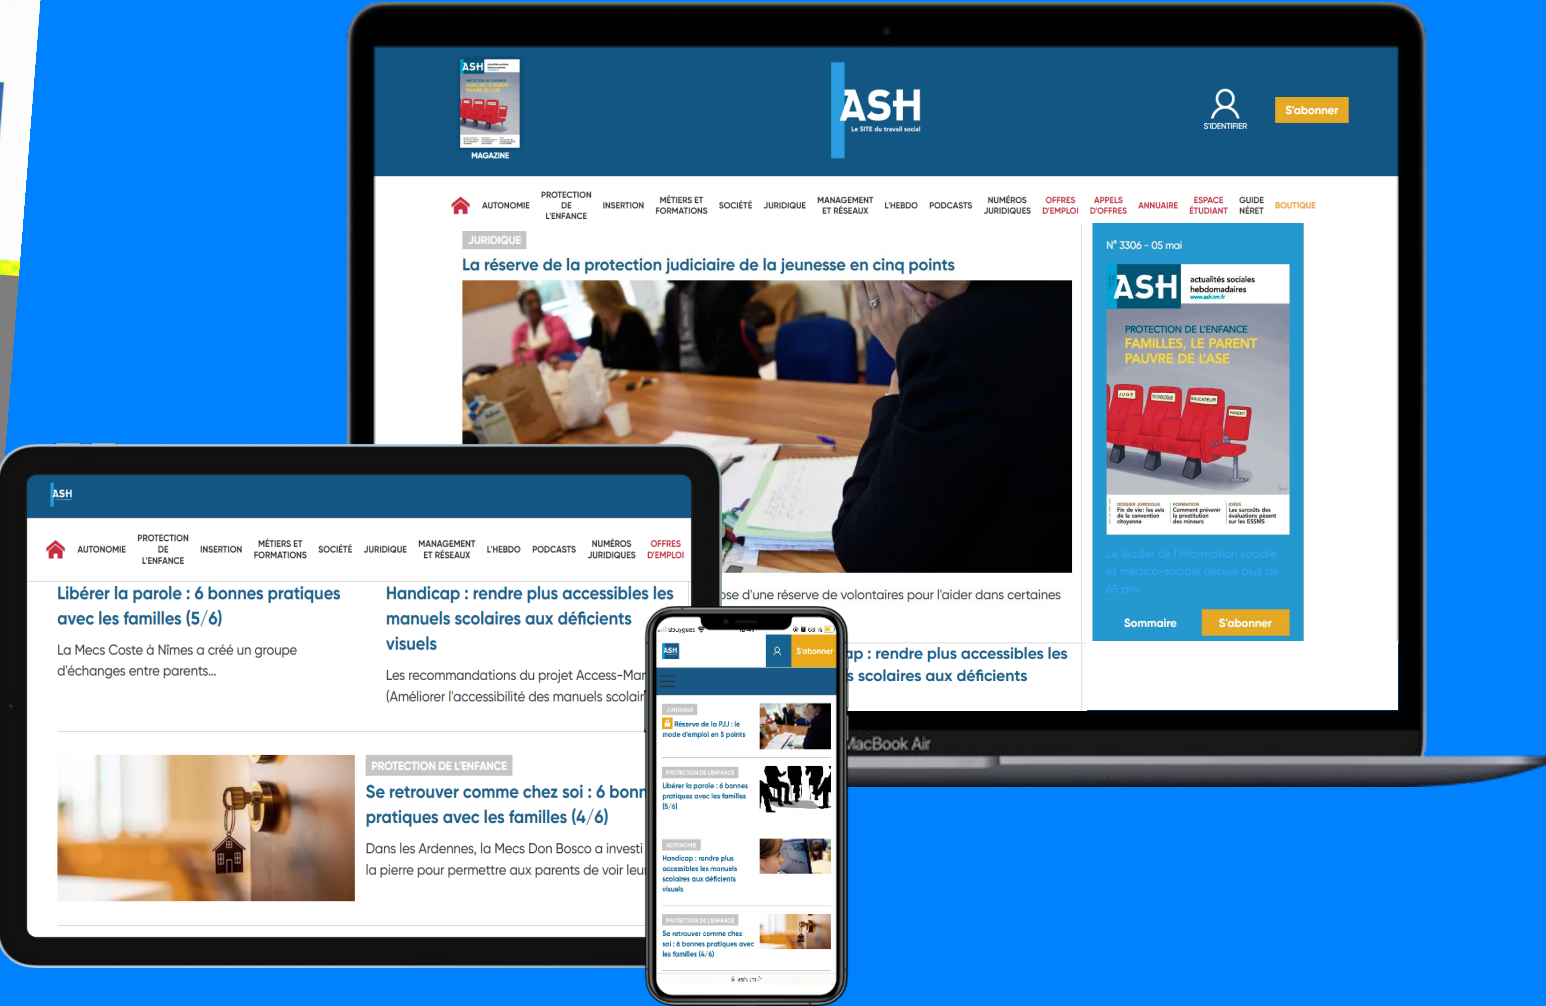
ASH
MAGAZINE

ASH
Le SITE du travail social

S'IDENTIFIER
S'abonner

AUTONOMIE PROTECTION DE L'ENFANCE INSERTION MÉTIERS ET FORMATIONS SOCIÉTÉ JURIDIQUE MANAGEMENT ET RÉSEAUX L'HEBDO PODCASTS NUMÉROS JURIDIQUES OFFRES D'EMPLOI APPELS D'OFFRES ANNUAIRE ESPACE ÉTUDIANT GUIDE NERET BOUTIQUE

JURIDIQUE
La réserve de la protection judiciaire de la jeunesse en cinq points

N° 3306 - 05 mai
ASH actualités sociales hebdomadaires
PROTECTION DE L'ENFANCE
FAMILLES, LE PARENT PAUVRE DE L'ASE
Le leader de l'information sociale et médico-sociale depuis plus de 65 ans
Sommaire
S'abonner

...ose d'une réserve de volontaires pour l'aider dans certaines

...ap : rendre plus accessibles les ...s scolaires aux déficients

MacBook Air

ASH
AUTONOMIE PROTECTION DE L'ENFANCE INSERTION MÉTIERS ET FORMATIONS SOCIÉTÉ JURIDIQUE MANAGEMENT ET RÉSEAUX L'HEBDO PODCASTS NUMÉROS JURIDIQUES OFFRES D'EMPLOI

Libérer la parole : 6 bonnes pratiques avec les familles (5/6)
La Mecs Coste à Nîmes a créé un groupe d'échanges entre parents...

Handicap : rendre plus accessibles les manuels scolaires aux déficients visuels
Les recommandations du projet Access-Ma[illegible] (Améliorer l'accessibilité des manuels scolair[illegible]

PROTECTION DE L'ENFANCE
Se retrouver comme chez soi : 6 bonn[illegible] pratiques avec les familles (4/6)
Dans les Ardennes, la Mecs Don Bosco a investi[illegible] la pierre pour permettre aux parents de voir leu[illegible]

ASH
S'abonner
JURIDIQUE
Réserve de la PJJ : le mode d'emploi en 5 points
PROTECTION DE L'ENFANCE
Libérer la parole : 6 bonnes pratiques avec les familles (5/6)
AUTONOMIE
Handicap : rendre plus accessibles les manuels scolaires aux déficients visuels
PROTECTION DE L'ENFANCE
Se retrouver comme chez soi : 6 bonnes pratiques avec les familles (4/6)